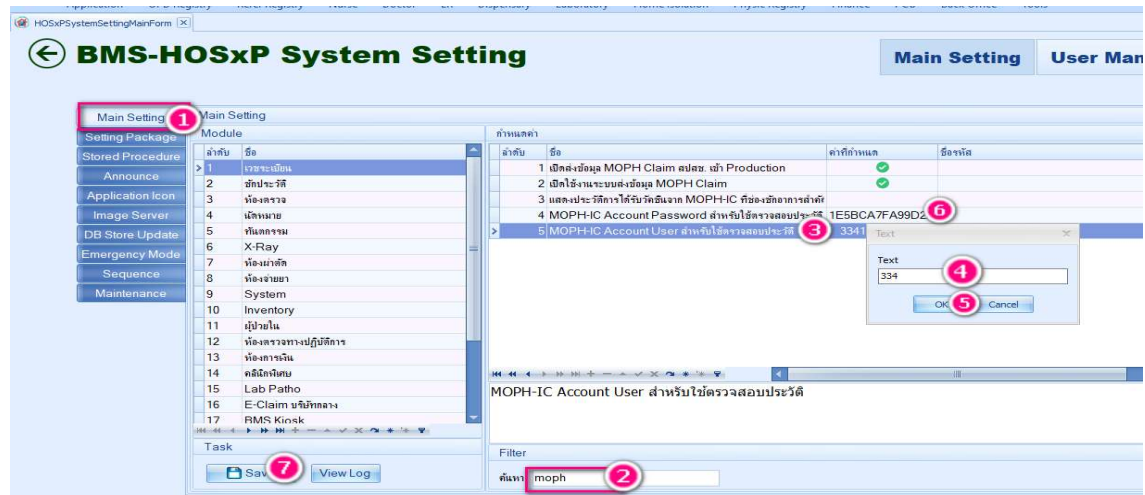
HOSxPSystemSettingMainForm

BMS-HOSxP System Setting

Main Setting
User Man

Main Setting 1
Setting Package
Stored Procedure
Announce
Application Icon
Image Server
DB Store Update
Emergency Mode
Sequence
Maintenance

Main Setting
Module

| ลำดับ | ชื่อ |
|---|---|
| 1 | เวชระเบียน |
| 2 | ซักประวัติ |
| 3 | ห้องตรวจ |
| 4 | นัดหมาย |
| 5 | ทันตกรรม |
| 6 | X-Ray |
| 7 | ห้องผ่าตัด |
| 8 | ห้องจ่ายยา |
| 9 | System |
| 10 | Inventory |
| 11 | ผู้ป่วยใน |
| 12 | ห้องตรวจทางปฏิบัติการ |
| 13 | ห้องการเงิน |
| 14 | คลินิกพิเศษ |
| 15 | Lab Patho |
| 16 | E-Claim บริษัทกลาง |
| 17 | BMS Kiosk |

Task
Save 7
View Log

กำหนดค่า

| ลำดับ | ชื่อ | ค่าที่กำหนด | ชื่อรหัส |
|---|---|---|---|
| 1 | เปิดส่งข้อมูล MOPH Claim สปสช. เข้า Production | | |
| 2 | เปิดใช้งานระบบส่งข้อมูล MOPH Claim | | |
| 3 | แสดงประวัติการได้รับวัคซีนจาก MOPH-IC ที่ช่องซักอาการสำคัญ | | |
| 4 | MOPH-IC Account Password สำหรับใช้ตรวจสอบประวัติ | 1E5BCA7FA99D2 6 | |
| 5 | MOPH-IC Account User สำหรับใช้ตรวจสอบประวัติ 3 | 3341 | |

Text
Text
334 4
OK 5 Cancel

MOPH-IC Account User สำหรับใช้ตรวจสอบประวัติ

Filter
ค้นหา moph 2